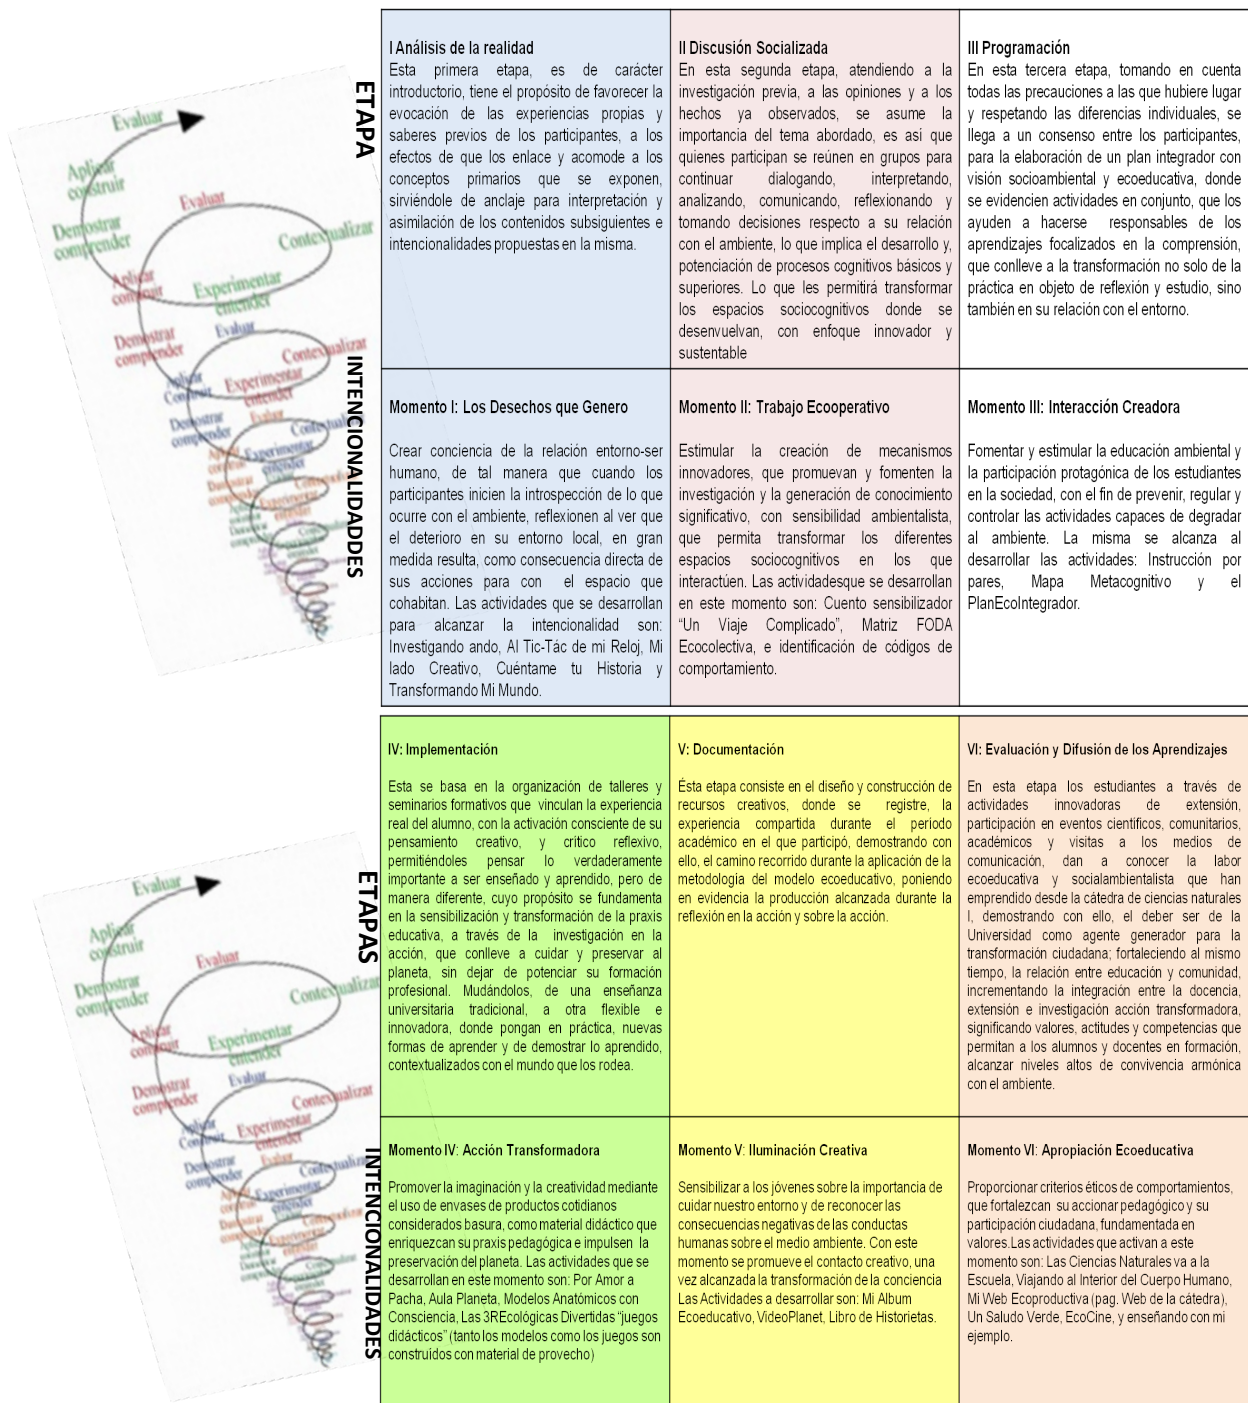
Evaluar
Aplicar construir
Demostrar comprender
Evaluar
Contextualizar
Aplicar construir
Experimentar entender
Demostrar comprender
Evaluar
Contextualizar
Aplicar Construir
Experimentar entender
Demostrar comprender

ETAPA

INTENCIONALIDADDES

| I Análisis de la realidad<br>Esta primera etapa, es de carácter introductorio, tiene el propósito de favorecer la evocación de las experiencias propias y saberes previos de los participantes, a los efectos de que los enlace y acomode a los conceptos primarios que se exponen, sirviéndole de anclaje para interpretación y asimilación de los contenidos subsiguientes e intencionalidades propuestas en la misma. | II Discusión Socializada<br>En esta segunda etapa, atendiendo a la investigación previa, a las opiniones y a los hechos ya observados, se asume la importancia del tema abordado, es así que quienes participan se reúnen en grupos para continuar dialogando, interpretando, analizando, comunicando, reflexionando y tomando decisiones respecto a su relación con el ambiente, lo que implica el desarrollo y, potenciación de procesos cognitivos básicos y superiores. Lo que les permitirá transformar los espacios sociocognitivos donde se desenvuelvan, con enfoque innovador y sustentable | III Programación<br>En esta tercera etapa, tomando en cuenta todas las precauciones a las que hubiere lugar y respetando las diferencias individuales, se llega a un consenso entre los participantes, para la elaboración de un plan integrador con visión socioambiental y ecoeducativa, donde se evidencien actividades en conjunto, que los ayuden a hacerse responsables de los aprendizajes focalizados en la comprensión, que conlleve a la transformación no solo de la práctica en objeto de reflexión y estudio, sino también en su relación con el entorno. |
|---|---|---|
| Momento I: Los Desechos que Genero<br>Crear conciencia de la relación entorno-ser humano, de tal manera que cuando los participantes inicien la introspección de lo que ocurre con el ambiente, reflexionen al ver que el deterioro en su entorno local, en gran medida resulta, como consecuencia directa de sus acciones para con el espacio que cohabitan. Las actividades que se desarrollan para alcanzar la intencionalidad son: Investigando ando, Al Tic-Tác de mi Reloj, Mi lado Creativo, Cuéntame tu Historia y Transformando Mi Mundo. | Momento II: Trabajo Ecooperativo<br>Estimular la creación de mecanismos innovadores, que promuevan y fomenten la investigación y la generación de conocimiento significativo, con sensibilidad ambientalista, que permita transformar los diferentes espacios sociocognitivos en los que interactúen. Las actividadesque se desarrollan en este momento son: Cuento sensibilizador "Un Viaje Complicado", Matriz FODA Ecocolectiva, e identificación de códigos de comportamiento. | Momento III: Interacción Creadora<br>Fomentar y estimular la educación ambiental y la participación protagónica de los estudiantes en la sociedad, con el fin de prevenir, regular y controlar las actividades capaces de degradar al ambiente. La misma se alcanza al desarrollar las actividades: Instrucción por pares, Mapa Metacognitivo y el PlanEcoIntegrador. |

Evaluar
Aplicar construir
Demostrar comprender
Evaluar
Contextualizar
Aplicar construir
Experimentar entender
Demostrar comprender
Evaluar
Contextualizar
Aplicar Construir
Experimentar entender
Demostrar comprender

ETAPAS

INTENCIONALIDADES

| IV: Implementación<br>Esta se basa en la organización de talleres y seminarios formativos que vinculan la experiencia real del alumno, con la activación consciente de su pensamiento creativo, y crítico reflexivo, permitiéndoles pensar lo verdaderamente importante a ser enseñado y aprendido, pero de manera diferente, cuyo propósito se fundamenta en la sensibilización y transformación de la praxis educativa, a través de la investigación en la acción, que conlleve a cuidar y preservar al planeta, sin dejar de potenciar su formación profesional. Mudándolos, de una enseñanza universitaria tradicional, a otra flexible e innovadora, donde pongan en práctica, nuevas formas de aprender y de demostrar lo aprendido, contextualizados con el mundo que los rodea. | V: Documentación<br>Ésta etapa consiste en el diseño y construcción de recursos creativos, donde se registre, la experiencia compartida durante el periodo académico en el que participó, demostrando con ello, el camino recorrido durante la aplicación de la metodología del modelo ecoeducativo, poniendo en evidencia la producción alcanzada durante la reflexión en la acción y sobre la acción. | VI: Evaluación y Difusión de los Aprendizajes<br>En esta etapa los estudiantes a través de actividades innovadoras de extensión, participación en eventos científicos, comunitarios, académicos y visitas a los medios de comunicación, dan a conocer la labor ecoeducativa y socialambientalista que han emprendido desde la cátedra de ciencias naturales I, demostrando con ello, el deber ser de la Universidad como agente generador para la transformación ciudadana; fortaleciendo al mismo tiempo, la relación entre educación y comunidad, incrementando la integración entre la docencia, extensión e investigación acción transformadora, significando valores, actitudes y competencias que permitan a los alumnos y docentes en formación, alcanzar niveles altos de convivencia armónica con el ambiente. |
|---|---|---|
| Momento IV: Acción Transformadora<br>Promover la imaginación y la creatividad mediante el uso de envases de productos cotidianos considerados basura, como material didáctico que enriquezcan su praxis pedagógica e impulsen la preservación del planeta. Las actividades que se desarrollan en este momento son: Por Amor a Pacha, Aula Planeta, Modelos Anatómicos con Consciencia, Las 3REcológicas Divertidas "juegos didácticos" (tanto los modelos como los juegos son construidos con material de provecho) | Momento V: Iluminación Creativa<br>Sensibilizar a los jóvenes sobre la importancia de cuidar nuestro entorno y de reconocer las consecuencias negativas de las conductas humanas sobre el medio ambiente. Con este momento se promueve el contacto creativo, una vez alcanzada la transformación de la conciencia Las Actividades a desarrollar son: Mi Album Ecoeducativo, VideoPlanet, Libro de Historietas. | Momento VI: Apropiación Ecoeducativa<br>Proporcionar criterios éticos de comportamientos, que fortalezcan su accionar pedagógico y su participación ciudadana, fundamentada en valores.Las actividades que activan a este momento son: Las Ciencias Naturales va a la Escuela, Viajando al Interior del Cuerpo Humano, Mi Web Ecoproductiva (pag. Web de la cátedra), Un Saludo Verde, EcoCine, y enseñando con mi ejemplo. |